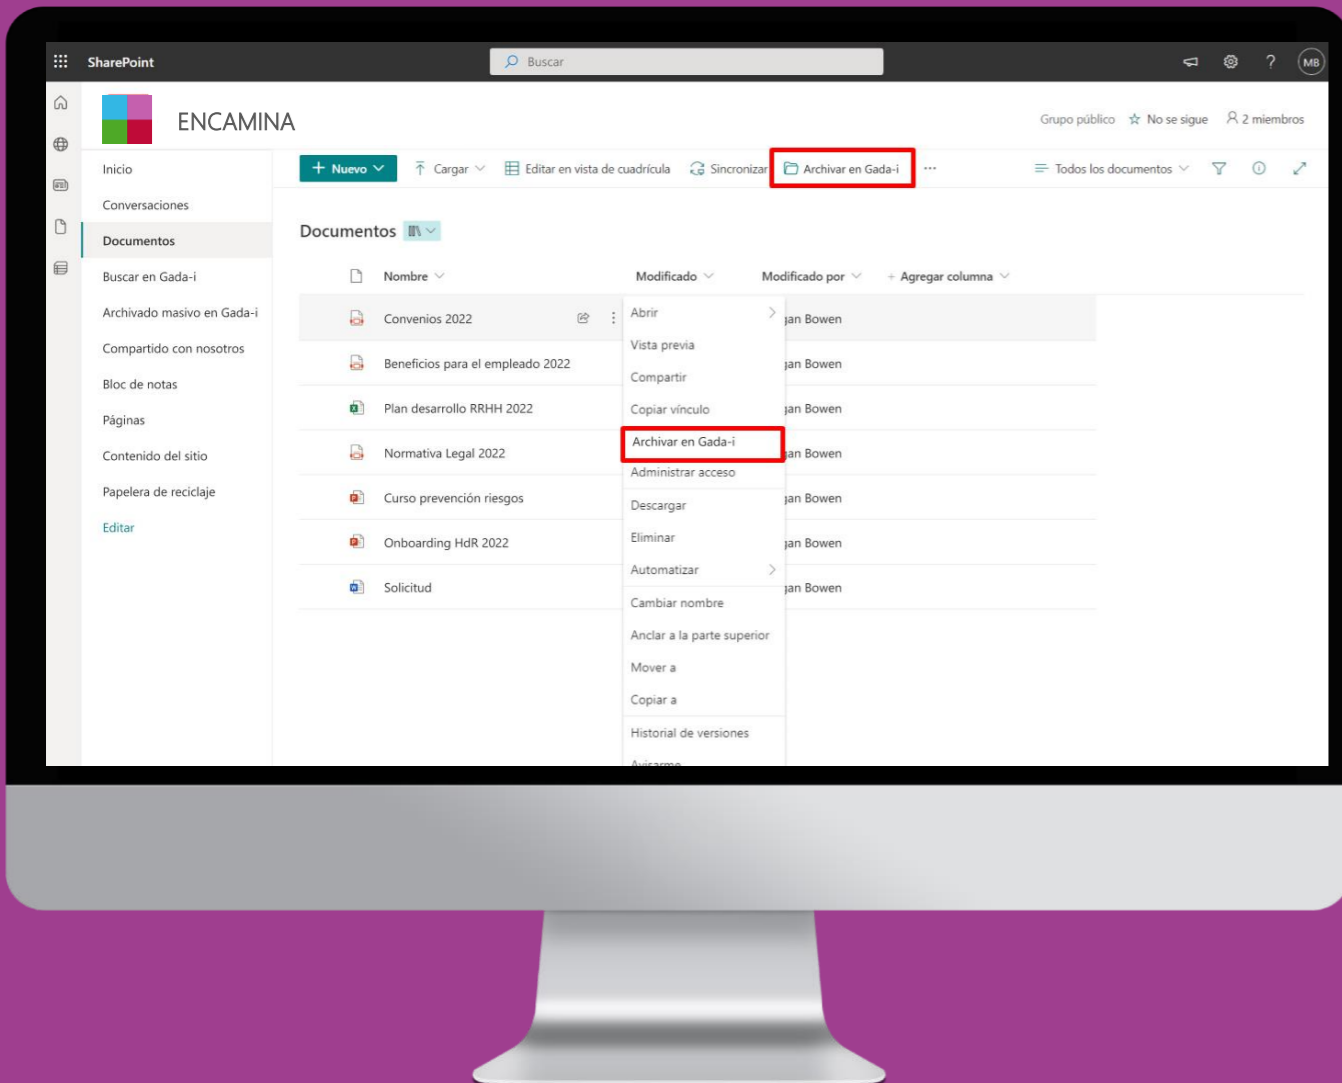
SharePoint
Buscar
MB

ENCAMINA
Grupo público No se sigue 2 miembros

Inicio
Conversaciones
Documentos
Buscar en Gada-i
Archivado masivo en Gada-i
Compartido con nosotros
Bloc de notas
Páginas
Contenido del sitio
Papelera de reciclaje
Editar

+ Nuevo Cargar Editar en vista de cuadrícula Sincronizar Archivar en Gada-i ··· Todos los documentos

Documentos

| Nombre | Modificado | Modificado por | + Agregar columna |
|---|---|---|---|
| Convenios 2022 | | gan Bowen | |
| Beneficios para el empleado 2022 | | gan Bowen | |
| Plan desarrollo RRHH 2022 | | gan Bowen | |
| Normativa Legal 2022 | | gan Bowen | |
| Curso prevención riesgos | | gan Bowen | |
| Onboarding HdR 2022 | | gan Bowen | |
| Solicitud | | gan Bowen | |

Abrir
Vista previa
Compartir
Copiar vínculo
Archivar en Gada-i
Administrar acceso
Descargar
Eliminar
Automatizar
Cambiar nombre
Anclar a la parte superior
Mover a
Copiar a
Historial de versiones
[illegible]